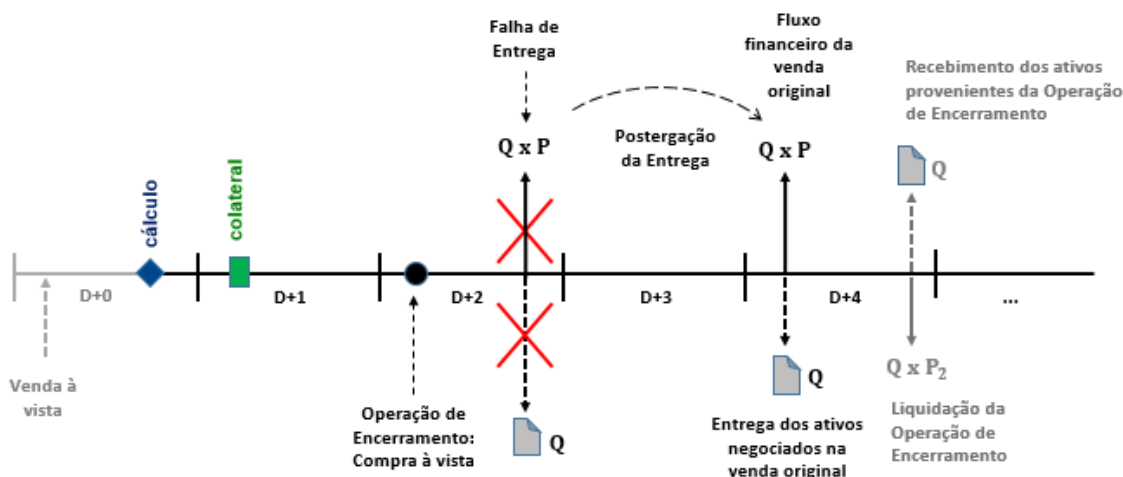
Falha de Entrega

Fluxo financeiro da venda original

Recebimento dos ativos provenientes da Operação de Encerramento

Q x P

Postergação da Entrega

Q x P

Q

cálculo

colateral

D+0

D+1

D+2

D+3

D+4

...

Venda à vista

Q

Q x $P_2$

Operação de Encerramento: Compra à vista

Q

Entrega dos ativos negociados na venda original

Liquidação da Operação de Encerramento